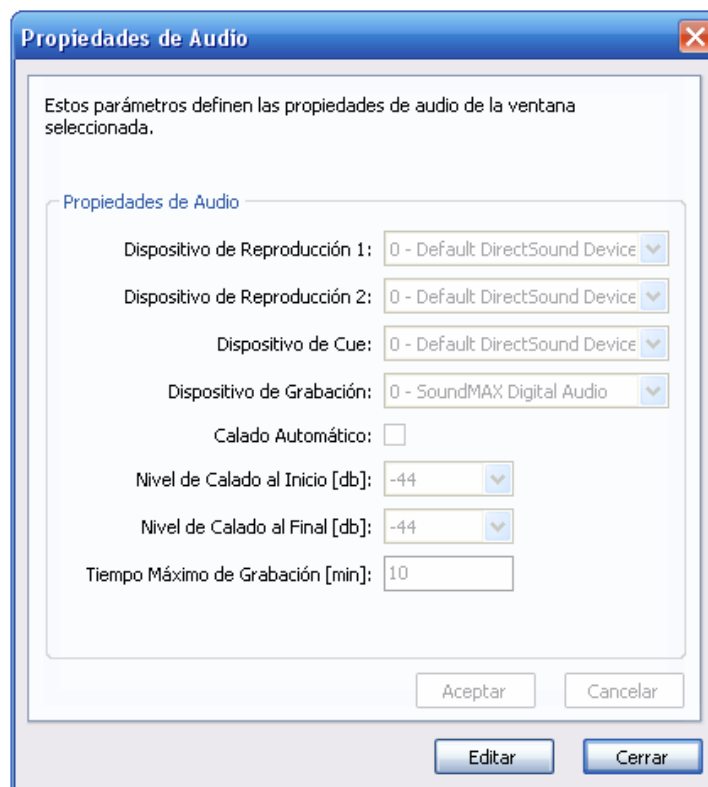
Propiedades de Audio

Estos parámetros definen las propiedades de audio de la ventana seleccionada.

Propiedades de Audio

Dispositivo de Reproducción 1: 0 - Default DirectSound Device

Dispositivo de Reproducción 2: 0 - Default DirectSound Device

Dispositivo de Cue: 0 - Default DirectSound Device

Dispositivo de Grabación: 0 - SoundMAX Digital Audio

Calado Automático:

Nivel de Calado al Inicio [db]: -44

Nivel de Calado al Final [db]: -44

Tiempo Máximo de Grabación [min]: 10

Aceptar Cancelar

Editar Cerrar